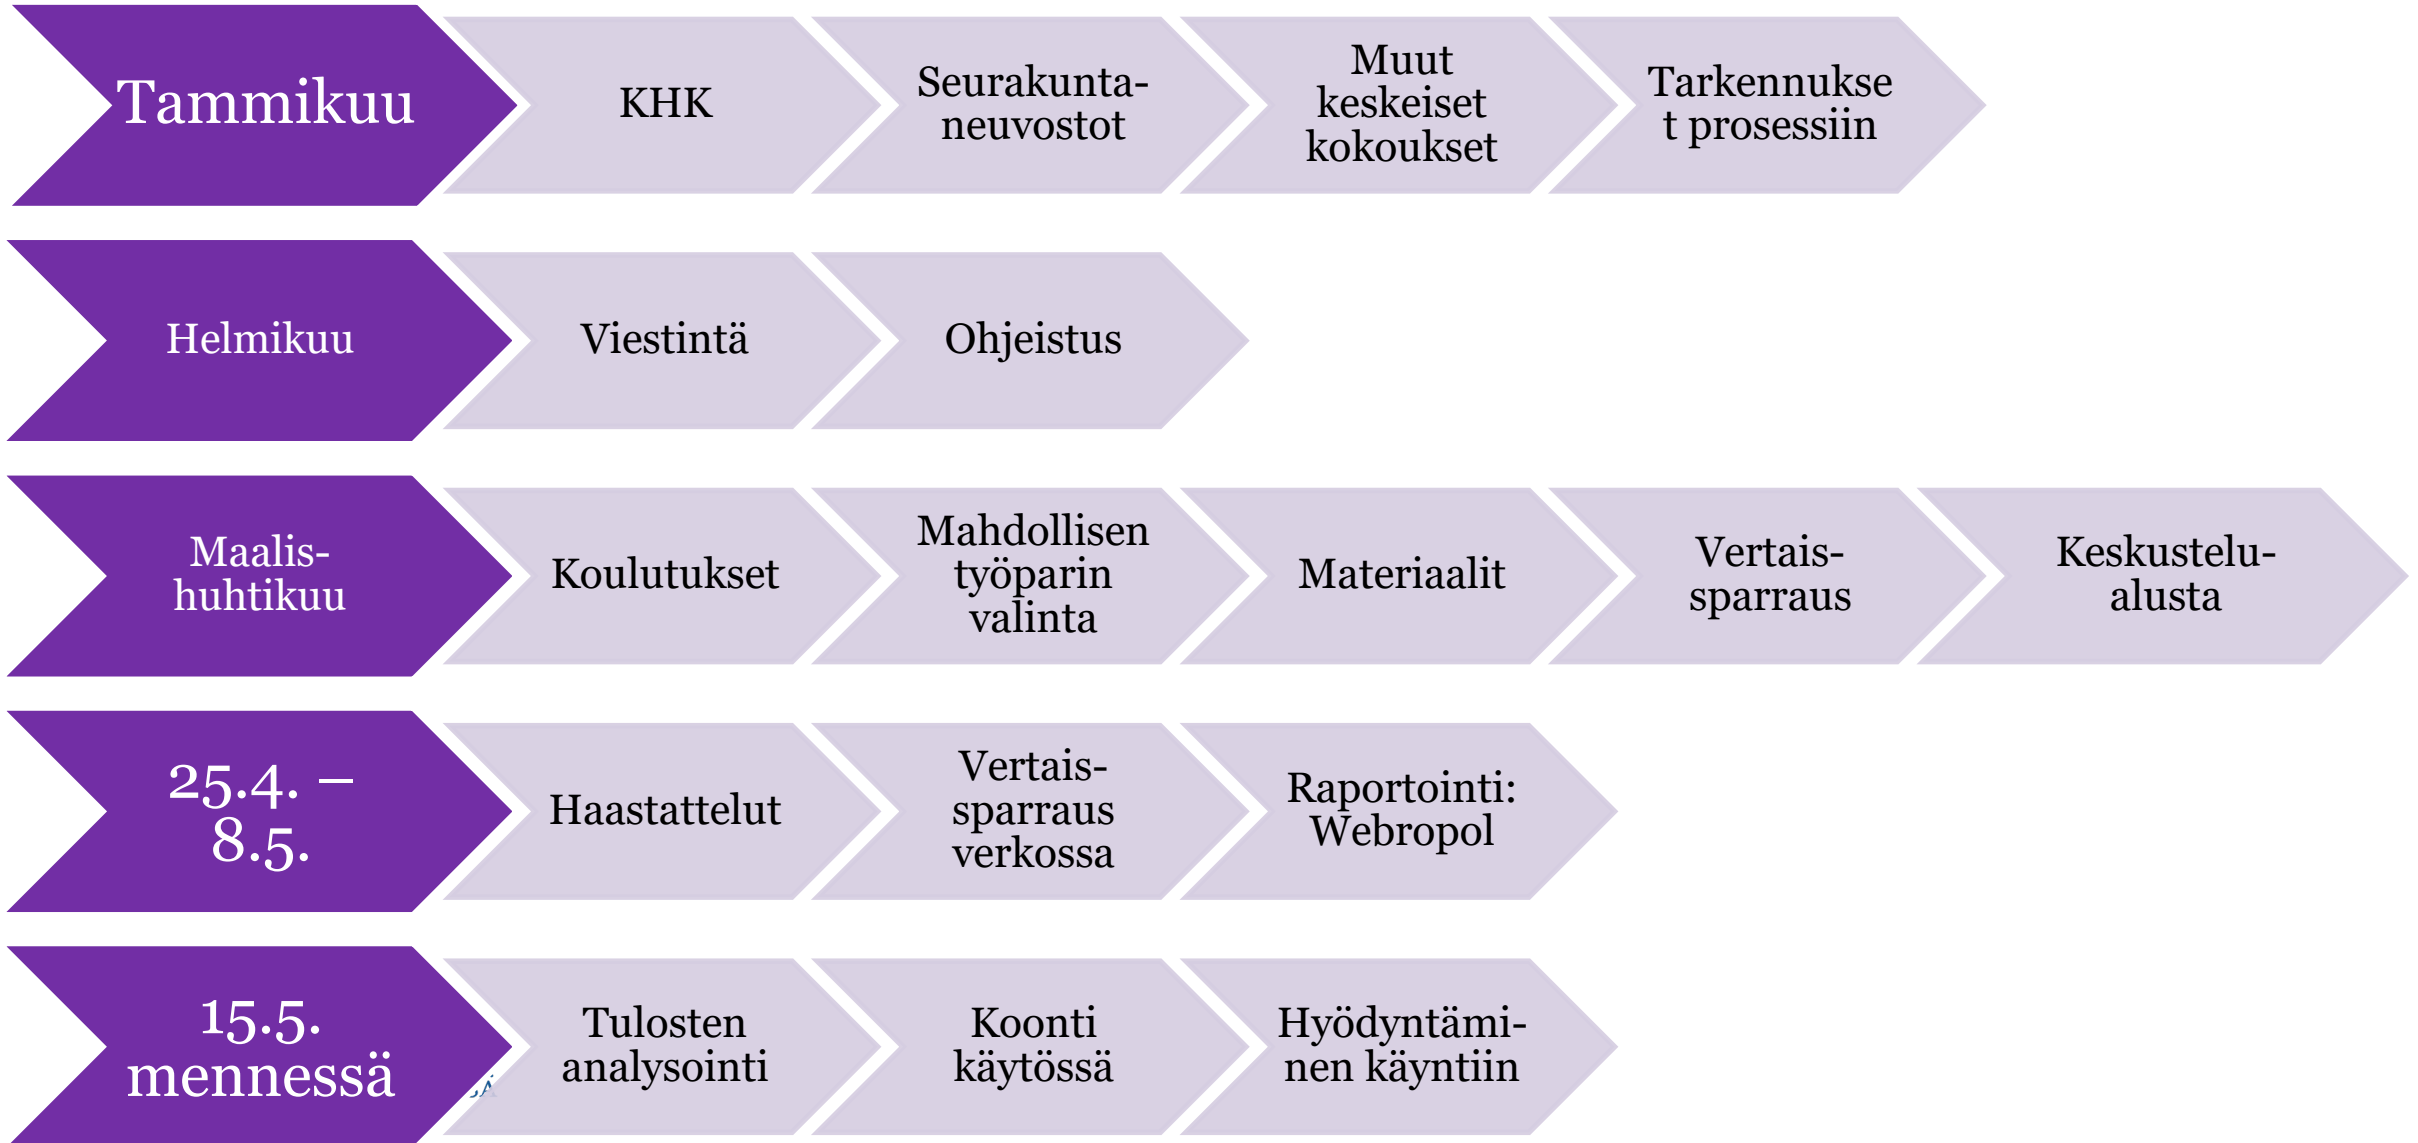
Tammikuu

KHK

Seurakuntaneuvostot

Muut keskeiset kokoukset

Tarkennukset prosessiin

Helmikuu

Viestintä

Ohjeistus

Maalis-huhtikuu

Koulutukset

Mahdollisen työparin valinta

Materiaalit

Vertais-sparraus

Keskustelu-alusta

25.4. – 8.5.

Haastattelut

Vertais-sparraus verkossa

Raportointi: Webropol

15.5. mennessä

Tulosten analysointi

Koonti käytössä

Hyödyntäminen käyntiin